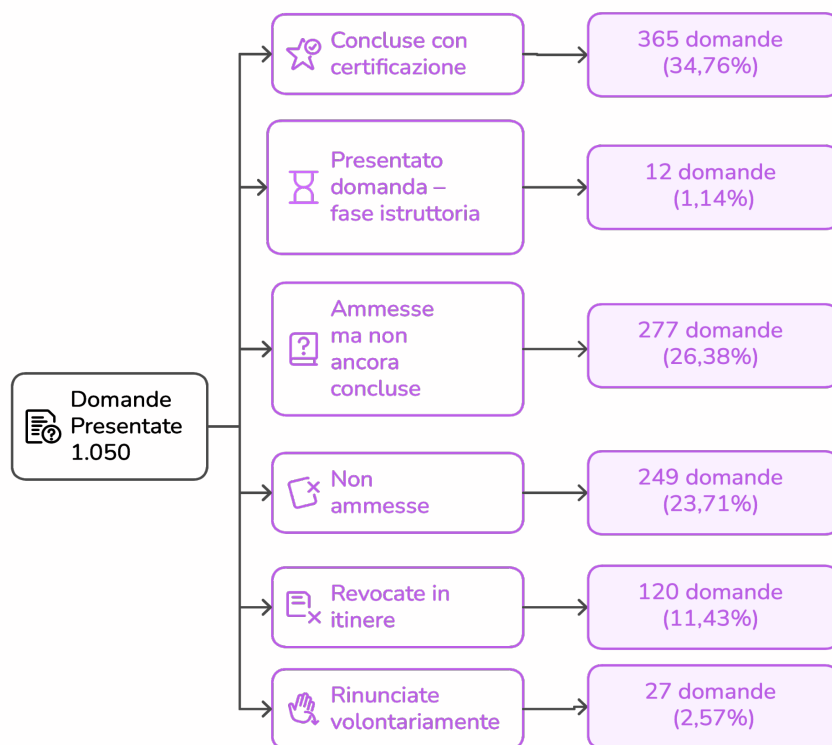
Domande Presentate 1.050

Concluse con certificazione

365 domande (34,76%)

Presentato domanda – fase istruttoria

12 domande (1,14%)

Ammesse ma non ancora concluse

277 domande (26,38%)

Non ammesse

249 domande (23,71%)

Revocate in itinere

120 domande (11,43%)

Rinunciate volontariamente

27 domande (2,57%)